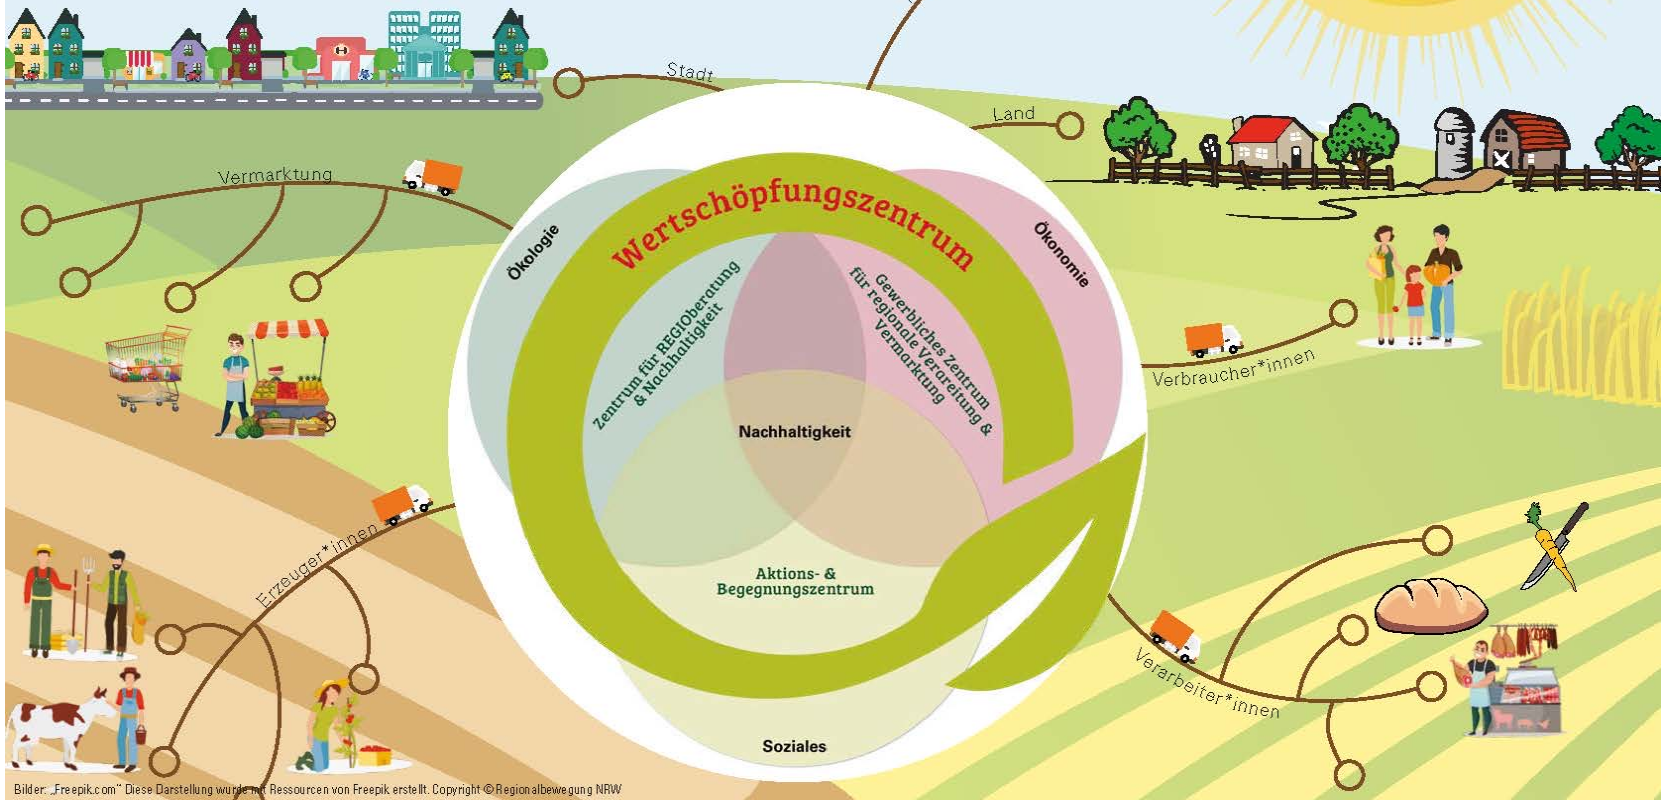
Stadt

Land

Vermarktung

Wertschöpfungszentrum

Ökologie

Ökonomie

Zentrum für REGIOberatung & Nachhaltigkeit

Gewerbliches Zentrum für regionale Verarbeitung & Vermarktung

Nachhaltigkeit

Aktions- & Begegnungszentrum

Soziales

Verbraucher*innen

Erzeuger*innen

Verarbeiter*innen

Bilder: „Freepik.com" Diese Darstellung wurde mit Ressourcen von Freepik erstellt. Copyright © Regionalbewegung NRW